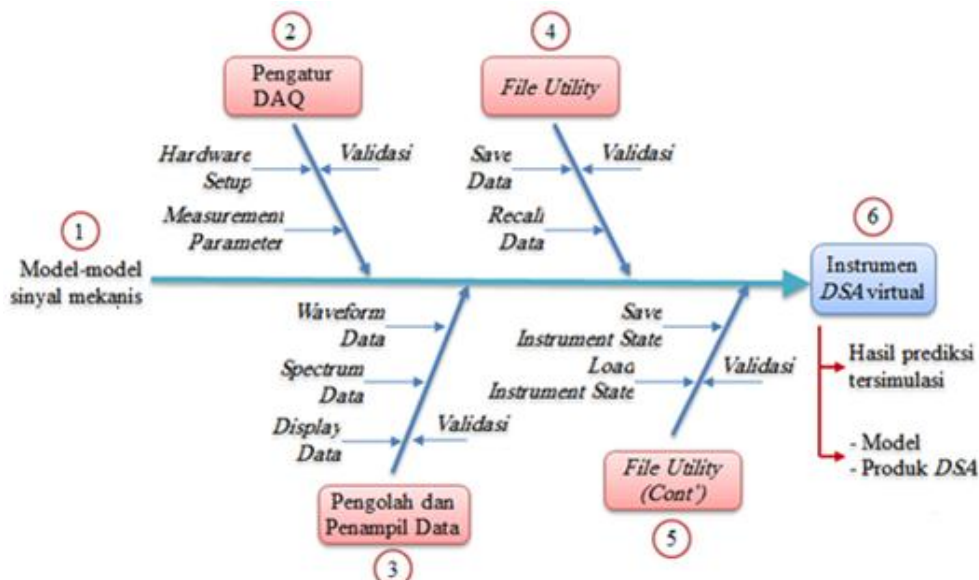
2

Pengatur DAQ

4

File Utility

Hardware Setup

Validasi

Save Data

Validasi

Measurement Parameter

Recall Data

1

Model-model sinyal mekanis

6

Instrumen DSA virtual

Waveform Data

Save Instrument State

Spectrum Data

Load Instrument State

Validasi

Hasil prediksi tersimulasi

Display Data

Validasi

- Model
- Produk DSA

File Utility (Cont')

Pengolah dan Penampil Data

5

3